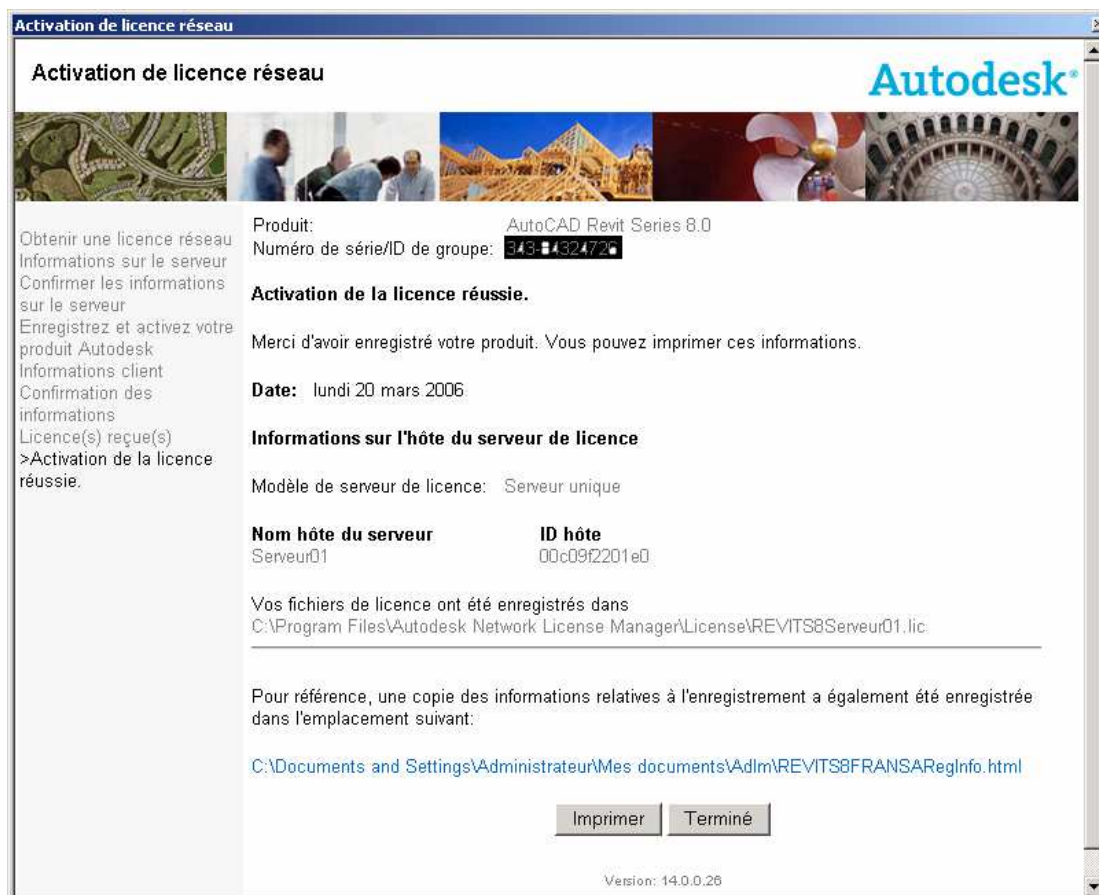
Activation de licence réseau

Activation de licence réseau

Autodesk

Obtenir une licence réseau
Informations sur le serveur
Confirmer les informations sur le serveur
Enregistrez et activez votre produit Autodesk
Informations client
Confirmation des informations
Licence(s) reçue(s)
>Activation de la licence réussie.

Produit: AutoCAD Revit Series 8.0
Numéro de série/ID de groupe: 3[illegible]-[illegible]4324720

Activation de la licence réussie.

Merci d'avoir enregistré votre produit. Vous pouvez imprimer ces informations.

Date: lundi 20 mars 2006

Informations sur l'hôte du serveur de licence

Modèle de serveur de licence: Serveur unique

| Nom hôte du serveur | ID hôte |
|---|---|
| Serveur01 | 00c09f2201e0 |

Vos fichiers de licence ont été enregistrés dans
C:\Program Files\Autodesk Network License Manager\License\REVITS8Serveur01.lic

Pour référence, une copie des informations relatives à l'enregistrement a également été enregistrée dans l'emplacement suivant:

C:\Documents and Settings\Administrateur\Mes documents\Adlm\REVITS8FRANSARegInfo.html

Imprimer Terminé

Version: 14.0.0.26